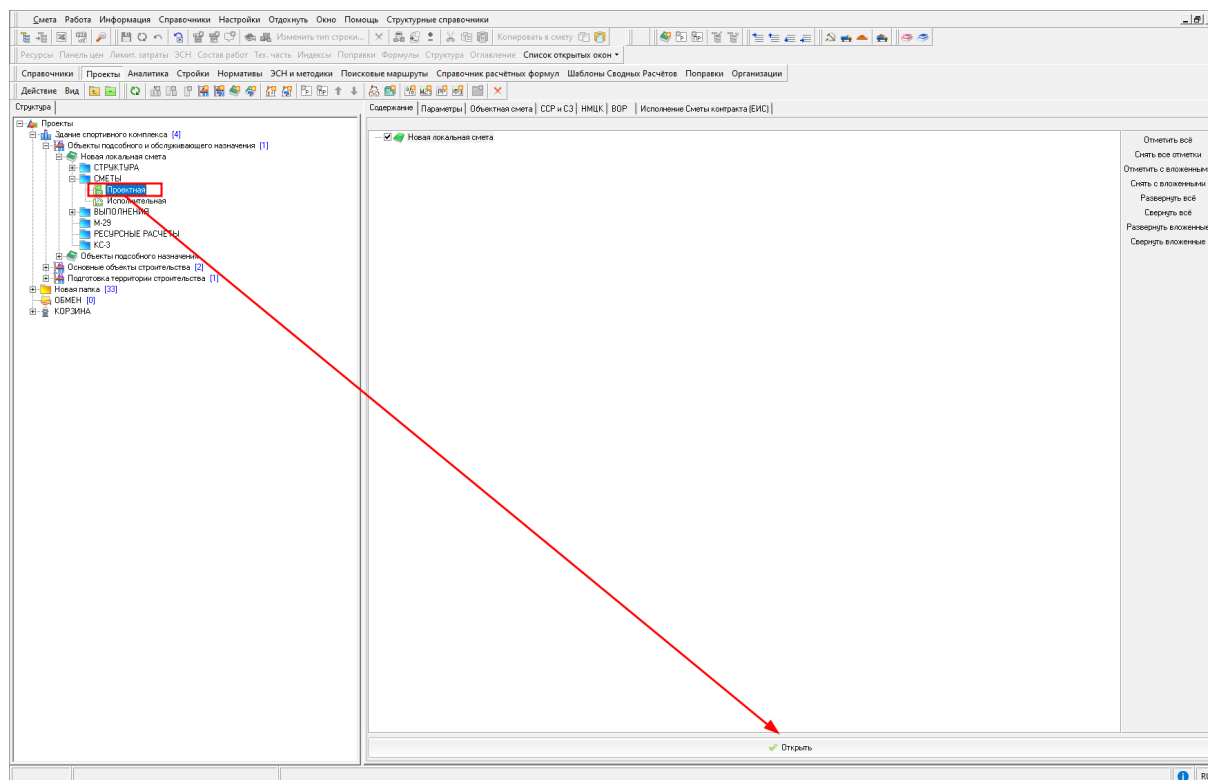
Смета Работа Информация Справочники Настройки Отдохнуть Окно Помощь Структурные справочники

Изменить тип строки... Копировать в смету

Ресурсы Панель цен Лимит. затраты ЭСН Состав работ Тех. часть Индексы Поправки Формулы Структура Оглавление Список открытых окон

Справочники Проекты Аналитика Стройки Нормативы ЭСН и методики Поисковые маршруты Справочник расчётных формул Шаблоны Сводных Расчётов Поправки Организации

Действие Вид

Структура

Проекты
Здание спортивного комплекса [4]
Объекты подсобного и обслуживающего назначения [1]
Новая локальная смета
СТРУКТУРА
СМЕТЫ
Проектная
Исполнительная
ВЫПОЛНЕНИЯ
М-29
РЕСУРСНЫЕ РАСЧЕТЫ
КС-3
Объекты подсобного назначения
Основные объекты строительства [2]
Подготовка территории строительства [1]
Новая папка [33]
ОБМЕН [0]
КОРЗИНА

Содержание | Параметры | Объектная смета | ССР и СЗ | НМЦК | ВОР | Исполнение Сметы контракта (ЕИС)

Новая локальная смета

Отметить всё
Снять все отметки
Отметить с вложенными
Снять с вложенными
Развернуть всё
Свернуть всё
Развернуть вложенные
Свернуть вложенные

Открыть

RU